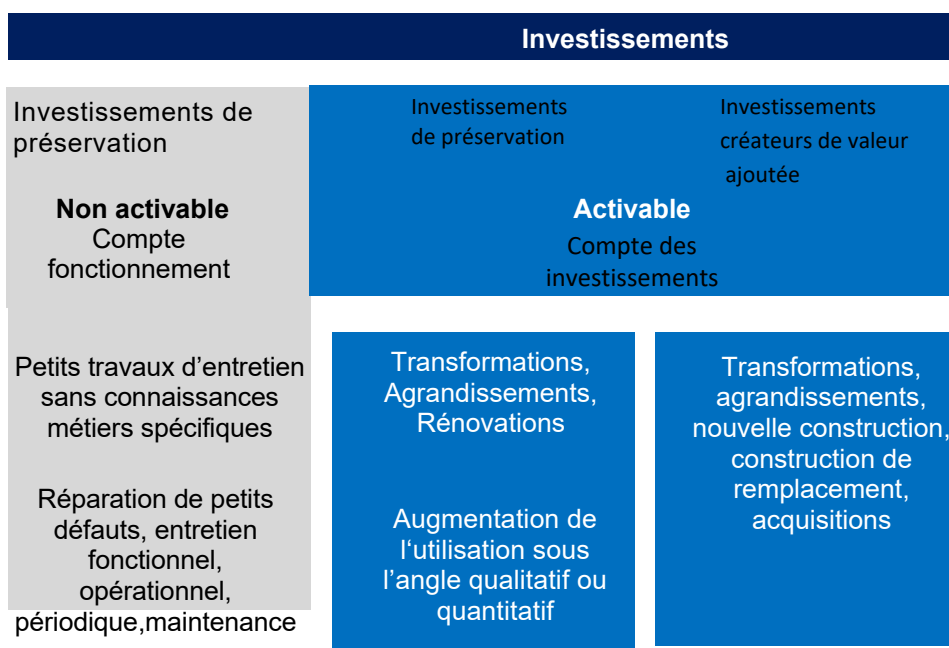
Investissements

Investissements de préservation

Non activable
Compte fonctionnement

Investissements de préservation

Investissements créateurs de valeur ajoutée

Activable
Compte des investissements

Petits travaux d’entretien sans connaissances métiers spécifiques

Réparation de petits défauts, entretien fonctionnel, opérationnel, périodique,maintenance

Transformations, Agrandissements, Rénovations

Augmentation de l‘utilisation sous l’angle qualitatif ou quantitatif

Transformations, agrandissements, nouvelle construction, construction de remplacement, acquisitions